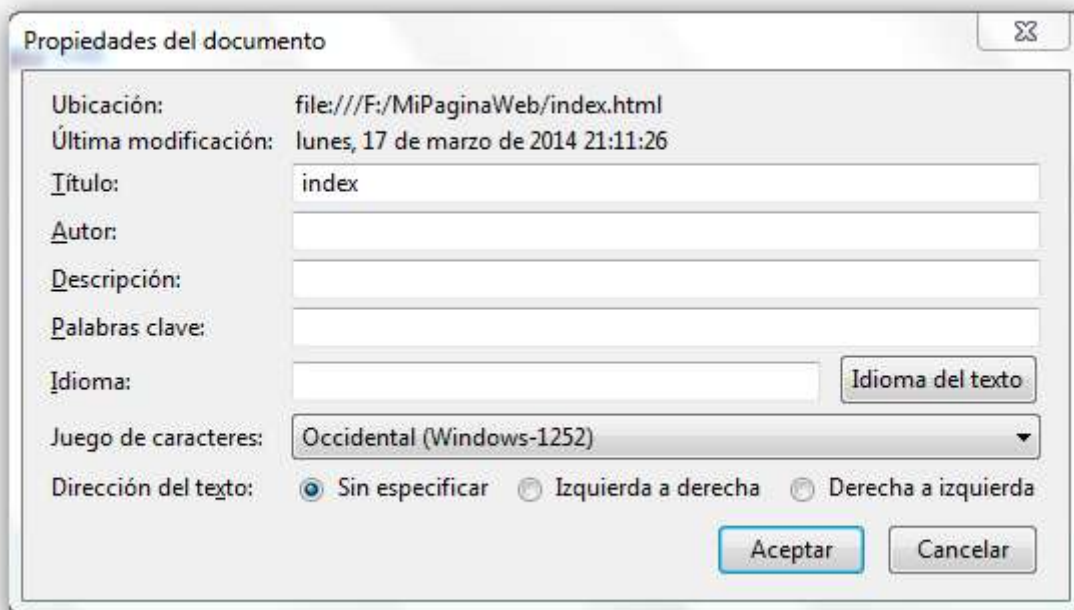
Propiedades del documento

Ubicación: file:///F:/MiPaginaWeb/index.html
Última modificación: lunes, 17 de marzo de 2014 21:11:26
Título: index
Autor:
Descripción:
Palabras clave:
Idioma:
Idioma del texto
Juego de caracteres: Occidental (Windows-1252)
Dirección del texto: Sin especificar Izquierda a derecha Derecha a izquierda
Aceptar
Cancelar